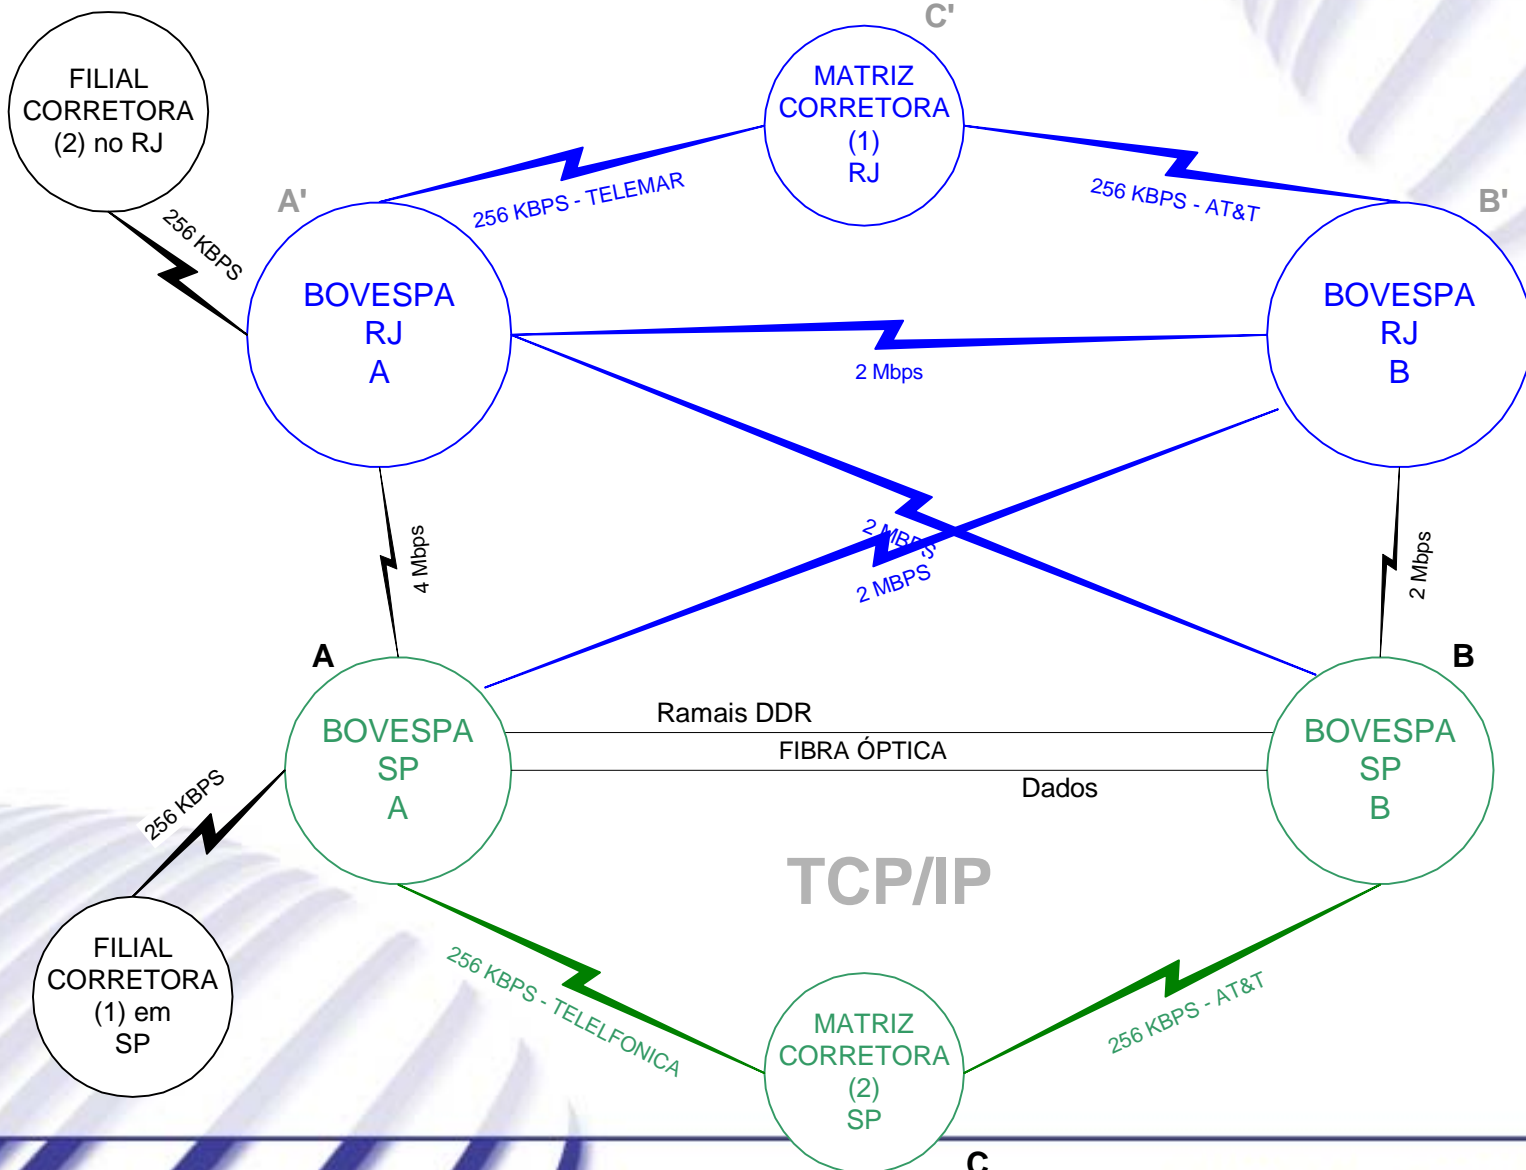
C'

FILIAL CORRETORA (2) no RJ

MATRIZ CORRETORA (1) RJ

A'

B'

256 KBPS

256 KBPS - TELEMAR

256 KBPS - AT&T

BOVESPA RJ A

BOVESPA RJ B

2 Mbps

4 Mbps

2 MBPS

2 MBPS

2 Mbps

A

B

BOVESPA SP A

Ramais DDR

FIBRA ÓPTICA

Dados

BOVESPA SP B

256 KBPS

TCP/IP

FILIAL CORRETORA (1) em SP

256 KBPS - TELELFONICA

MATRIZ CORRETORA (2) SP

256 KBPS - AT&T

C